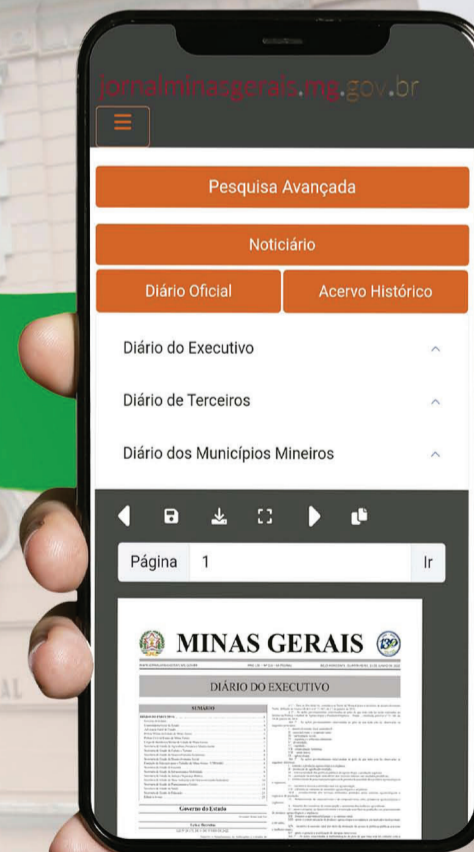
jornalminasgerais.mg.gov.br

Pesquisa Avançada

Noticiário

Diário Oficial

Acervo Histórico

Diário do Executivo

Diário de Terceiros

Diário dos Municípios Mineiros

Página 1 Ir

MINAS GERAIS

DIÁRIO DO EXECUTIVO

SUMÁRIO

Governo do Estado

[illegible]